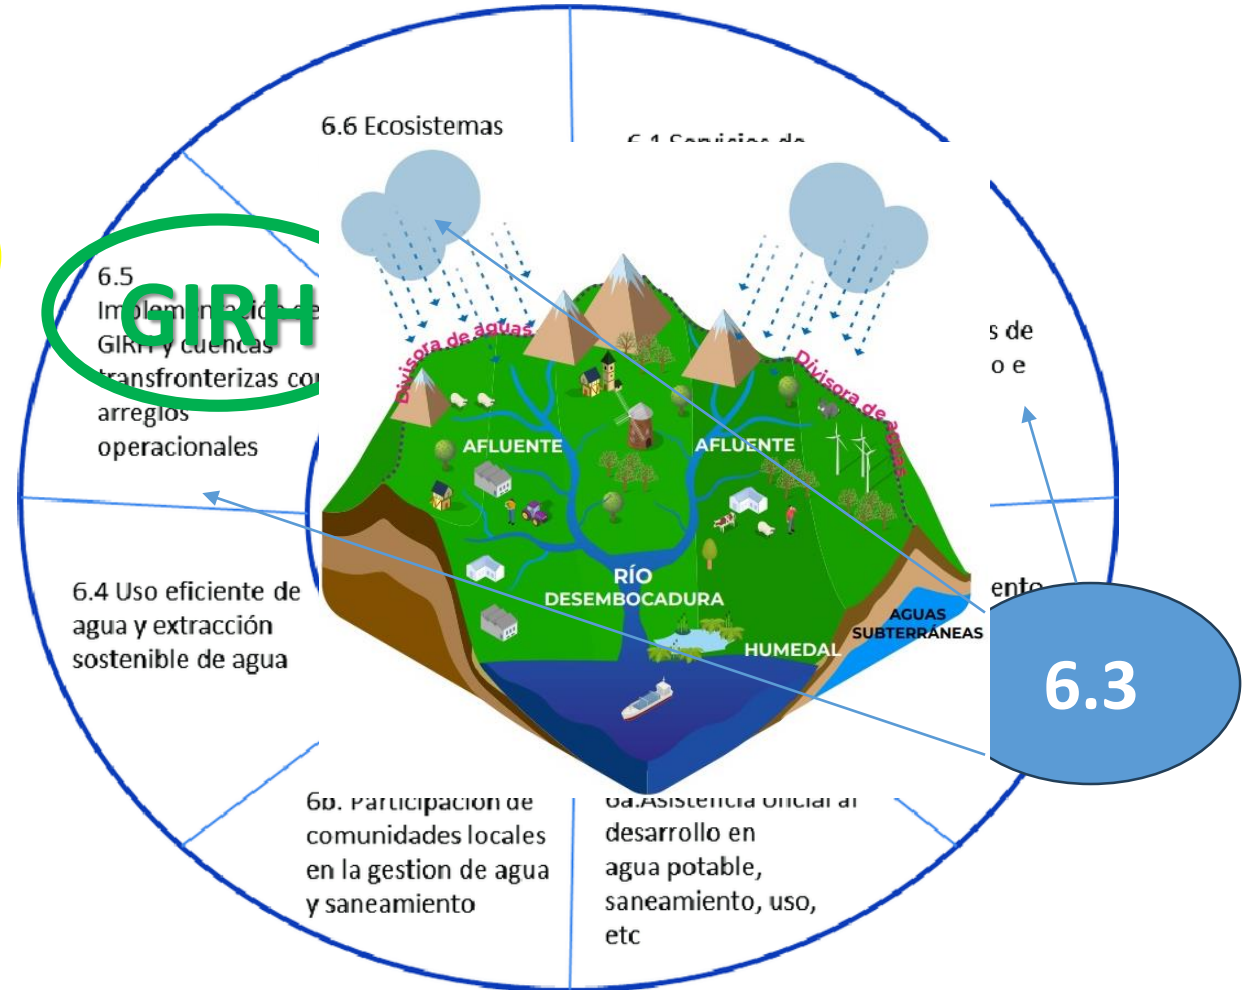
6.6 Ecosistemas

6.1 Servicios de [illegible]

GIRH

6.5
Im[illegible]n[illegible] de
GIRH y cuencas
transfronterizas co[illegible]
arreglos
operacionales

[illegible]s de
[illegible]o e

6.4 Uso eficiente de
agua y extracción
sostenible de agua

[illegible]ente

Divisora de aguas

Divisora de aguas

AFLUENTE

AFLUENTE

RÍO
DESEMBOCADURA

HUMEDAL

AGUAS
SUBTERRÁNEAS

6.3

6b. Participación de
comunidades locales
en la gestion de agua
y saneamiento

6a.Asistencia oficial al
desarrollo en
agua potable,
saneamiento, uso,
etc